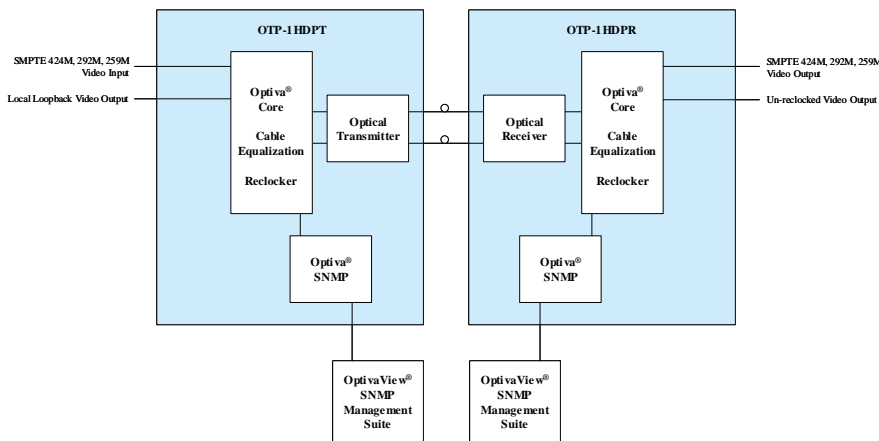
OTP-1HDPT

OTP-1HDPR

SMPTE 424M, 292M, 259M
Video Input

Local Loopback Video Output

Optiva®
Core

Cable
Equalization

Reclocker

Optical
Transmitter

Optical
Receiver

Optiva®
Core

Cable
Equalization

Reclocker

SMPTE 424M, 292M, 259M
Video Output

Un-reclocked Video Output

Optiva®
SNMP

Optiva®
SNMP

OptivaView®
SNMP
Management
Suite

OptivaView®
SNMP
Management
Suite